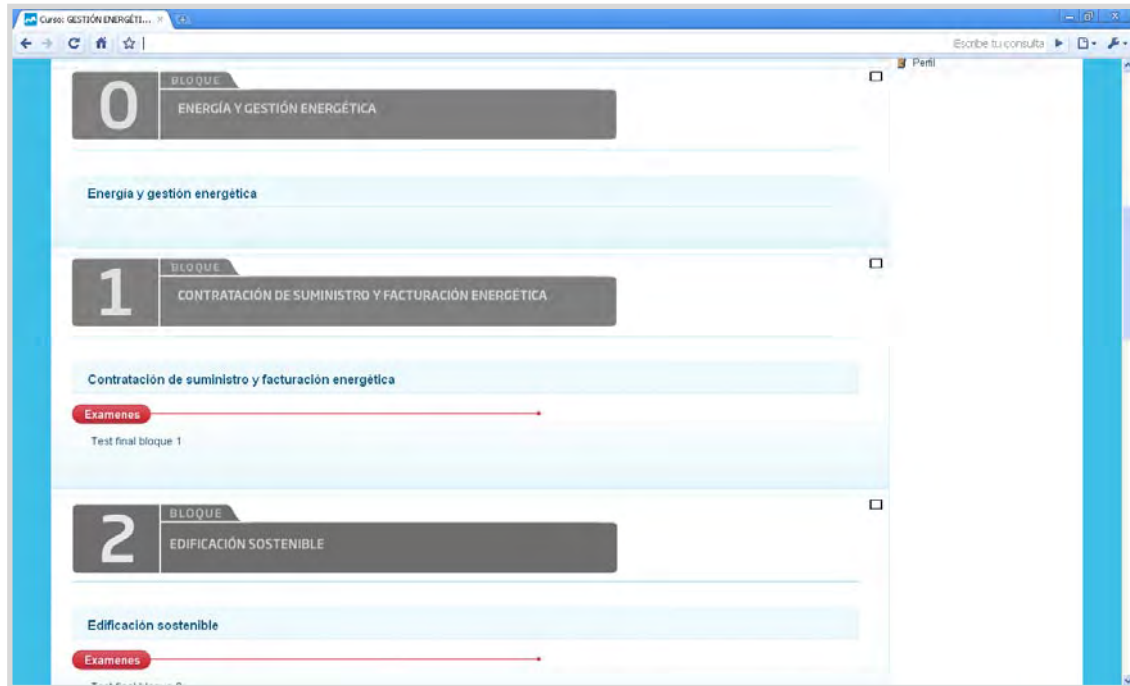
Curso: GESTIÓN ENERGÉTI... ×

Escribe tu consulta

Perfil

0
BLOQUE
ENERGÍA Y GESTIÓN ENERGÉTICA

Energia y gestión energética

1
BLOQUE
CONTRATACIÓN DE SUMINISTRO Y FACTURACIÓN ENERGÉTICA

Contratación de suministro y facturación energética

Examenes

Test final bloque 1

2
BLOQUE
EDIFICACIÓN SOSTENIBLE

Edificación sostenible

Examenes

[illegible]